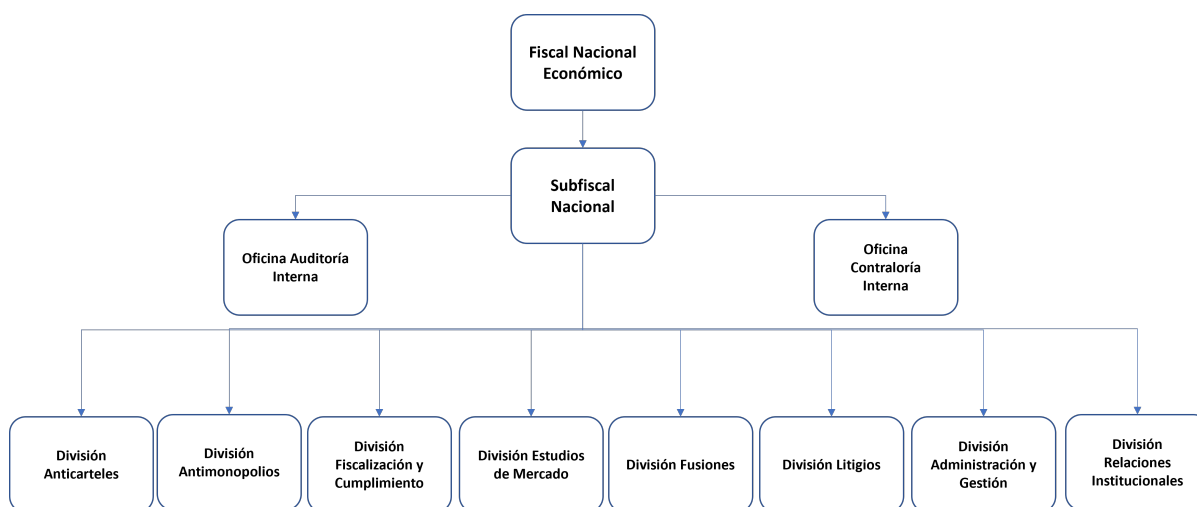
Fiscal Nacional Económico

Subfiscal Nacional

Oficina Auditoría Interna

Oficina Contraloría Interna

División Anticarteles

División Antimonopolios

División Fiscalización y Cumplimiento

División Estudios de Mercado

División Fusiones

División Litigios

División Administración y Gestión

División Relaciones Institucionales